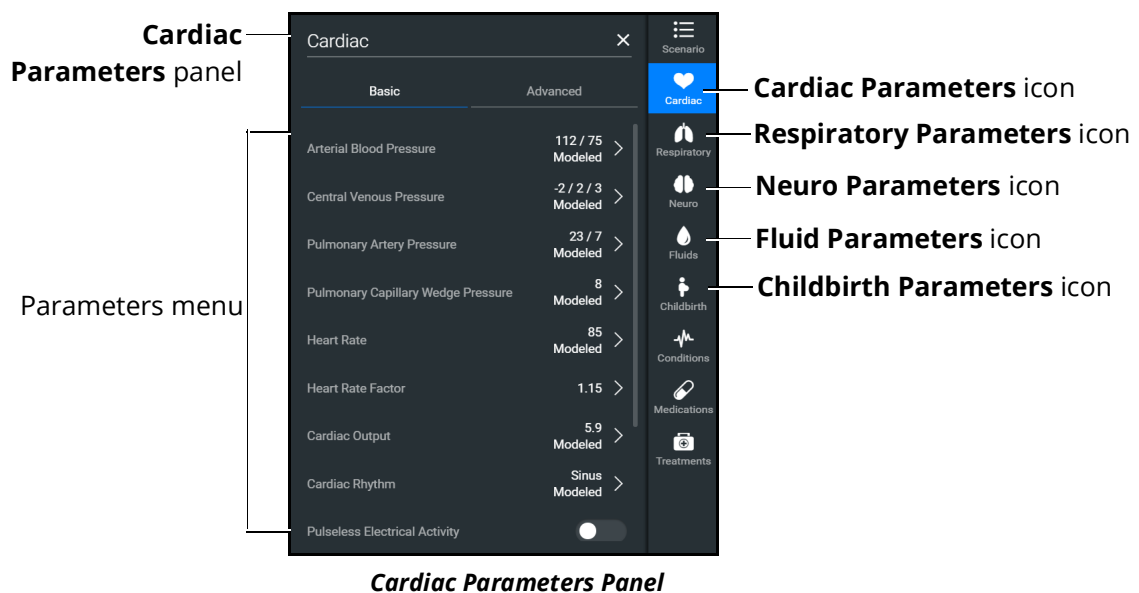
**Cardiac Parameters** panel

Cardiac ×

Basic Advanced

Arterial Blood Pressure 112 / 75 Modeled

Central Venous Pressure -2 / 2 / 3 Modeled

Pulmonary Artery Pressure 23 / 7 Modeled

Pulmonary Capillary Wedge Pressure 8 Modeled

Heart Rate 85 Modeled

Heart Rate Factor 1.15

Cardiac Output 5.9 Modeled

Cardiac Rhythm Sinus Modeled

Pulseless Electrical Activity

Parameters menu

Scenario

Cardiac

Respiratory

Neuro

Fluids

Childbirth

Conditions

Medications

Treatments

**Cardiac Parameters** icon

**Respiratory Parameters** icon

**Neuro Parameters** icon

**Fluid Parameters** icon

**Childbirth Parameters** icon

***Cardiac Parameters Panel***